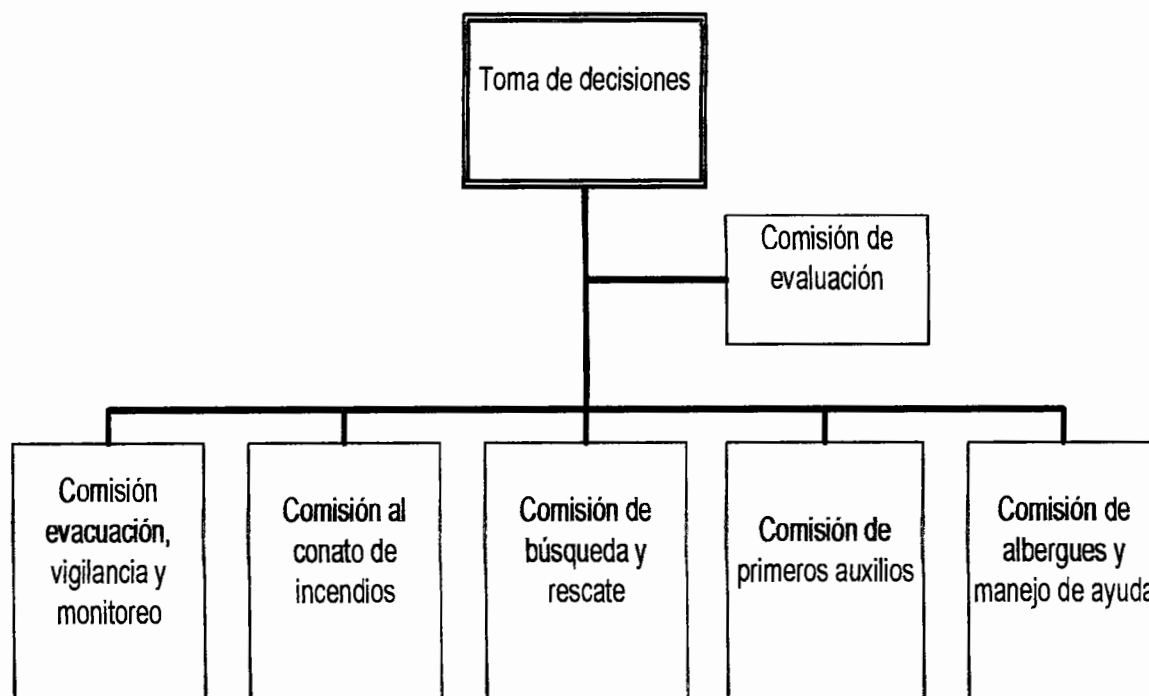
Toma de decisiones

Comisión de evaluación

Comisión evacuación, vigilancia y monitoreo

Comisión al conato de incendios

Comisión de búsqueda y rescate

Comisión de primeros auxilios

Comisión de albergues y manejo de ayuda